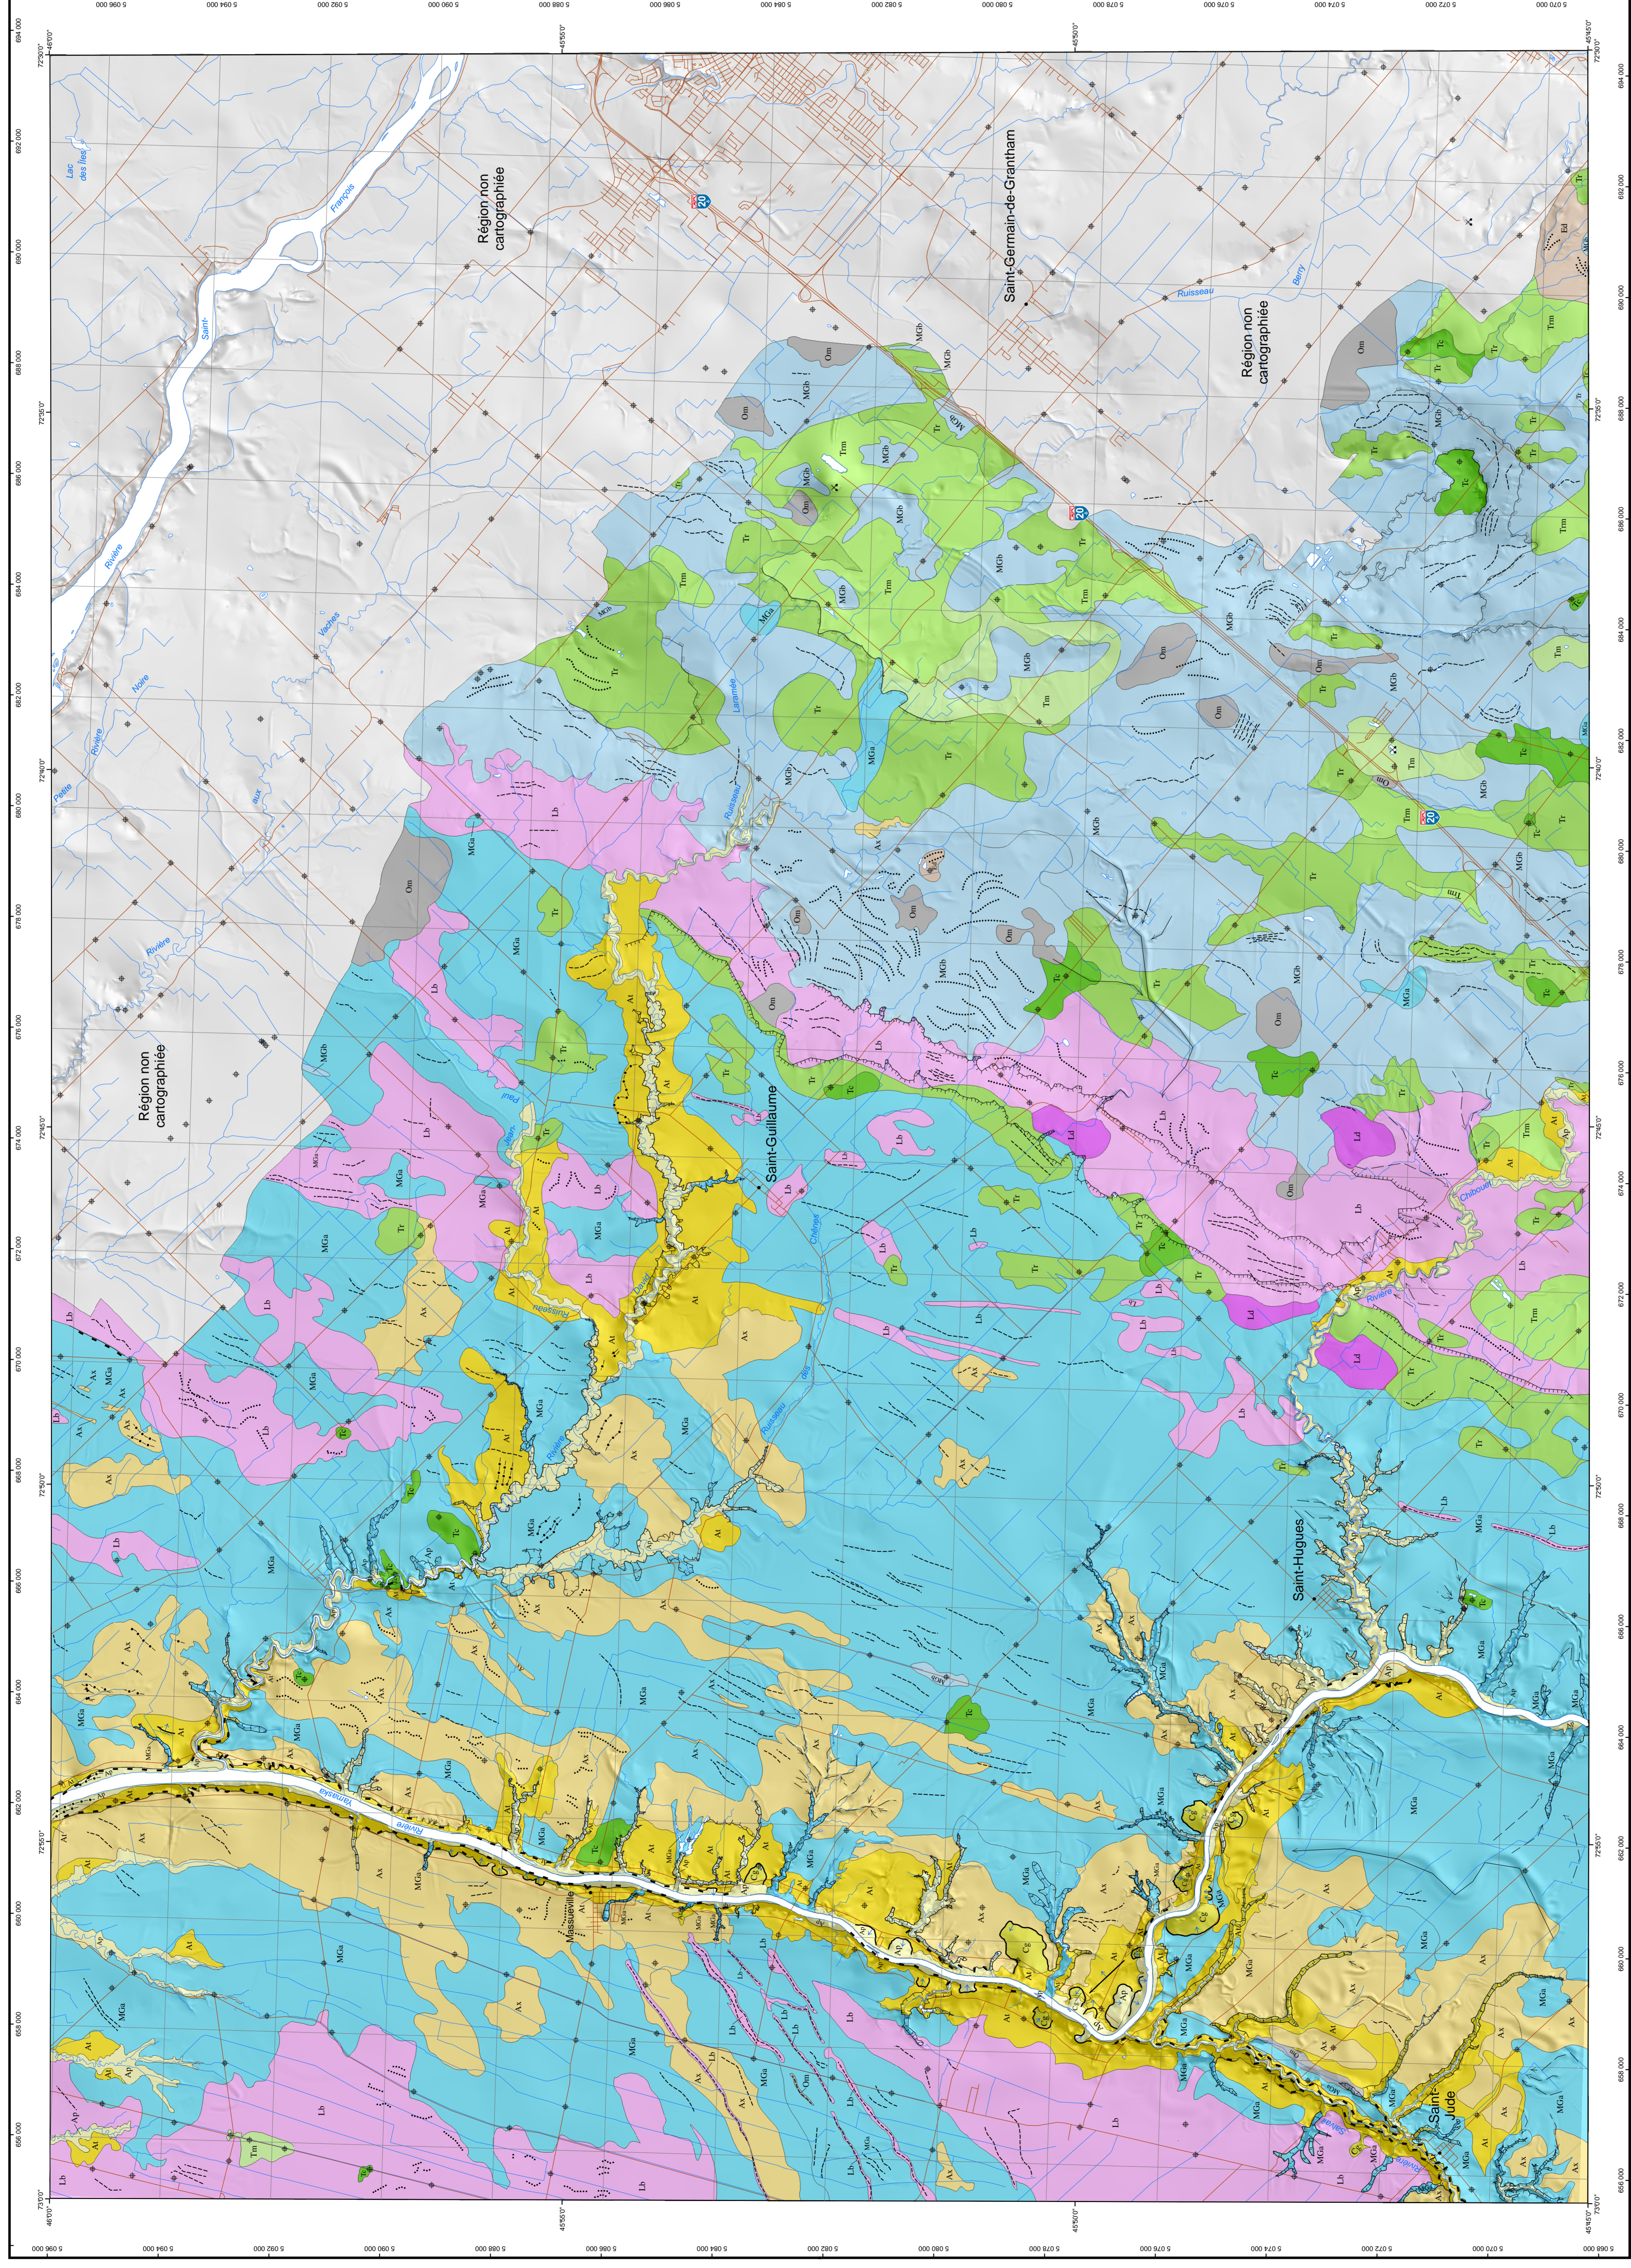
Région non cartographiée

Saint-Germain-de-Grantham

Région non cartographiée

Région non cartographiée

Saint-Guillaume

Saint-Hugues

Massueville

Saint-Jude

Rivière Saint-François

Lac des Îles

Rivière Noire

Petite Rivière aux Vaches

Ruisseau Berry

Rivière Yamaska

Rivière Chibouet

Om

MGb

Tr

Trm

Tc

MGa

Lb

Ld

At

Ax

Ap

Cg

20

72°30'0"
72°35'0"
72°40'0"
72°45'0"
72°50'0"
73°0'0"
45°45'0"
45°50'0"
45°55'0"
46°0'0"